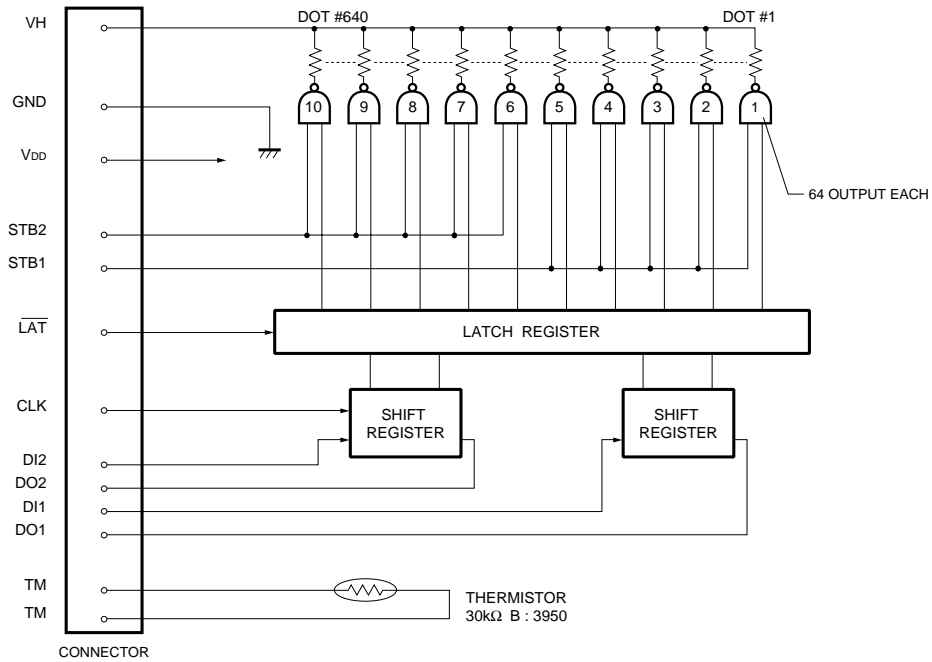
VH
GND
$V_{DD}$
STB2
STB1
$\overline{LAT}$
CLK
DI2
DO2
DI1
DO1
TM
TM
CONNECTOR

DOT #640
DOT #1

10
9
8
7
6
5
4
3
2
1

64 OUTPUT EACH

LATCH REGISTER

SHIFT REGISTER
SHIFT REGISTER

THERMISTOR
30kΩ B : 3950